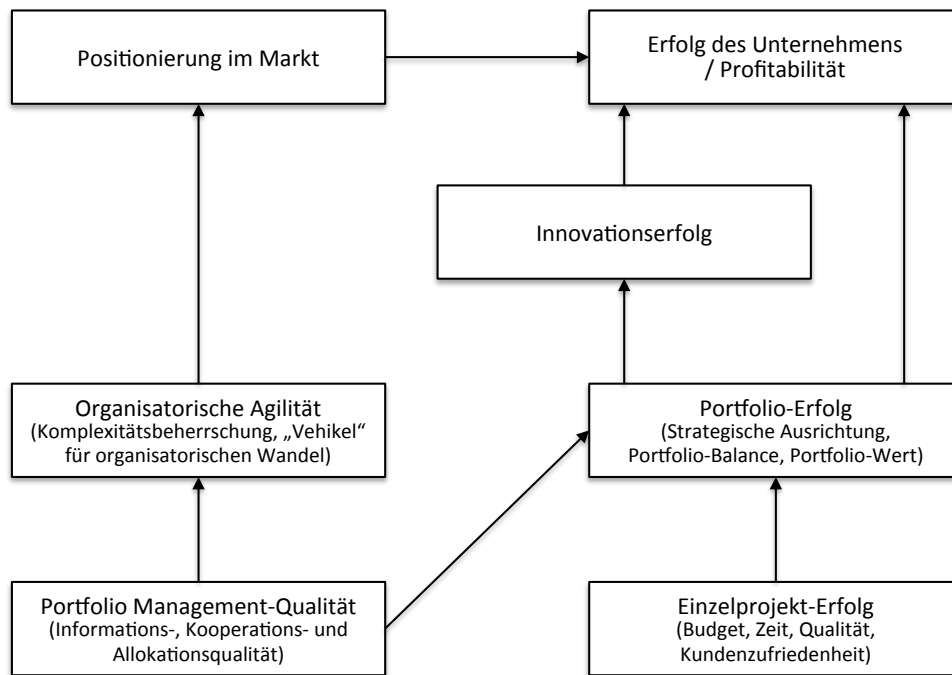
Positionierung im Markt

Erfolg des Unternehmens / Profitabilität

Innovationserfolg

Organisatorische Agilität
(Komplexitätsbeherrschung, „Vehikel“ für organisatorischen Wandel)

Portfolio-Erfolg
(Strategische Ausrichtung, Portfolio-Balance, Portfolio-Wert)

Portfolio Management-Qualität
(Informations-, Kooperations- und Allokationsqualität)

Einzelprojekt-Erfolg
(Budget, Zeit, Qualität, Kundenzufriedenheit)